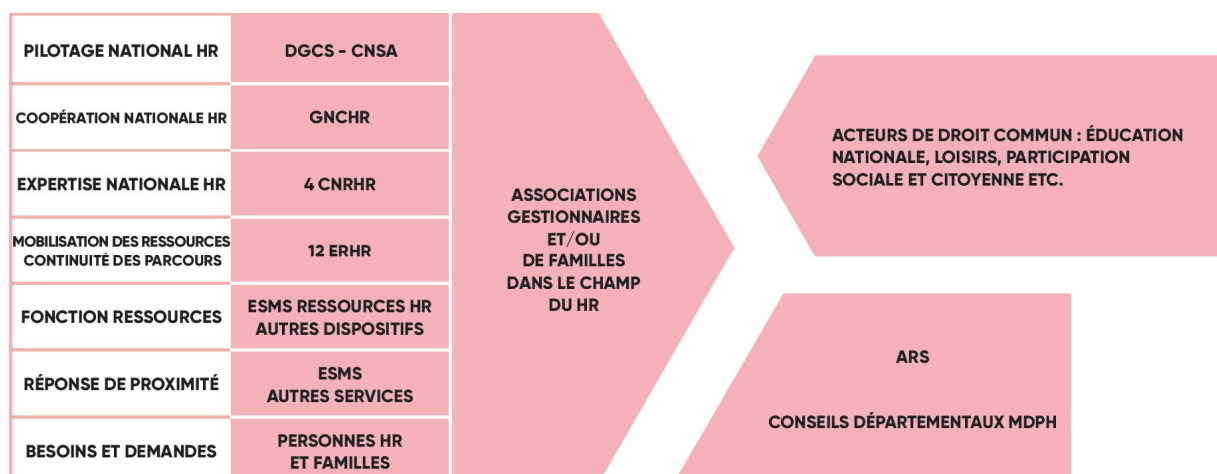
| | |
|---|---|
| PILOTAGE NATIONAL HR | DGCS - CNSA |
| COOPÉRATION NATIONALE HR | GNCHR |
| EXPERTISE NATIONALE HR | 4 CNRHR |
| MOBILISATION DES RESSOURCES CONTINUITÉ DES PARCOURS | 12 ERHR |
| FONCTION RESSOURCES | ESMS RESSOURCES HR AUTRES DISPOSITIFS |
| RÉPONSE DE PROXIMITÉ | ESMS AUTRES SERVICES |
| BESOINS ET DEMANDES | PERSONNES HR ET FAMILLES |

ASSOCIATIONS GESTIONNAIRES ET/OU DE FAMILLES DANS LE CHAMP DU HR

ACTEURS DE DROIT COMMUN : ÉDUCATION NATIONALE, LOISIRS, PARTICIPATION SOCIALE ET CITOYENNE ETC.

ARS

CONSEILS DÉPARTEMENTAUX MDPH